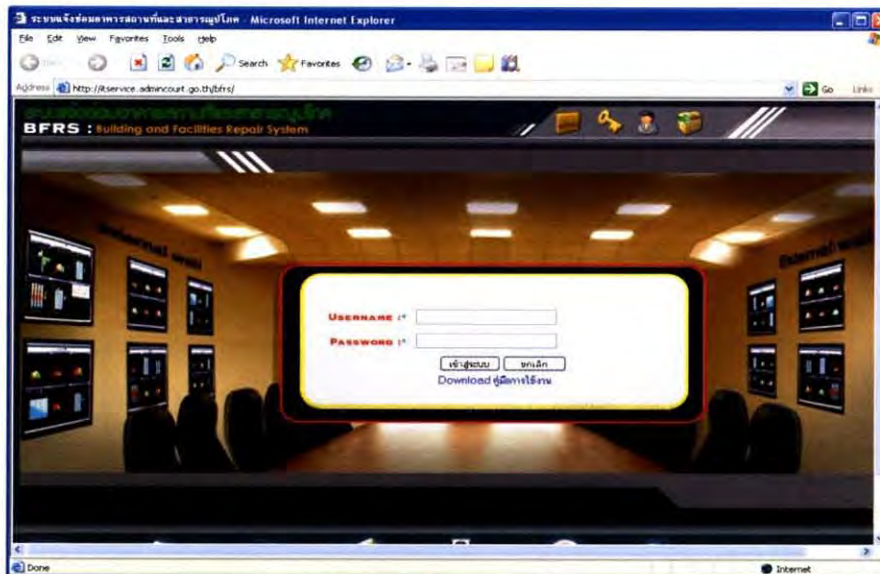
ระบบแจ้งซ่อมอาคารสถานที่และสาธารณูปโภค - Microsoft Internet Explorer

File Edit View Favorites Tools Help

Back Search Favorites

Address http://itservice.admincourt.go.th/bfrs/

Go Links

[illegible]

BFRS : Building and Facilities Repair System

USERNAME :*

PASSWORD :*

เข้าสู่ระบบ ยกเลิก

Download คู่มือการใช้งาน

Done

Internet